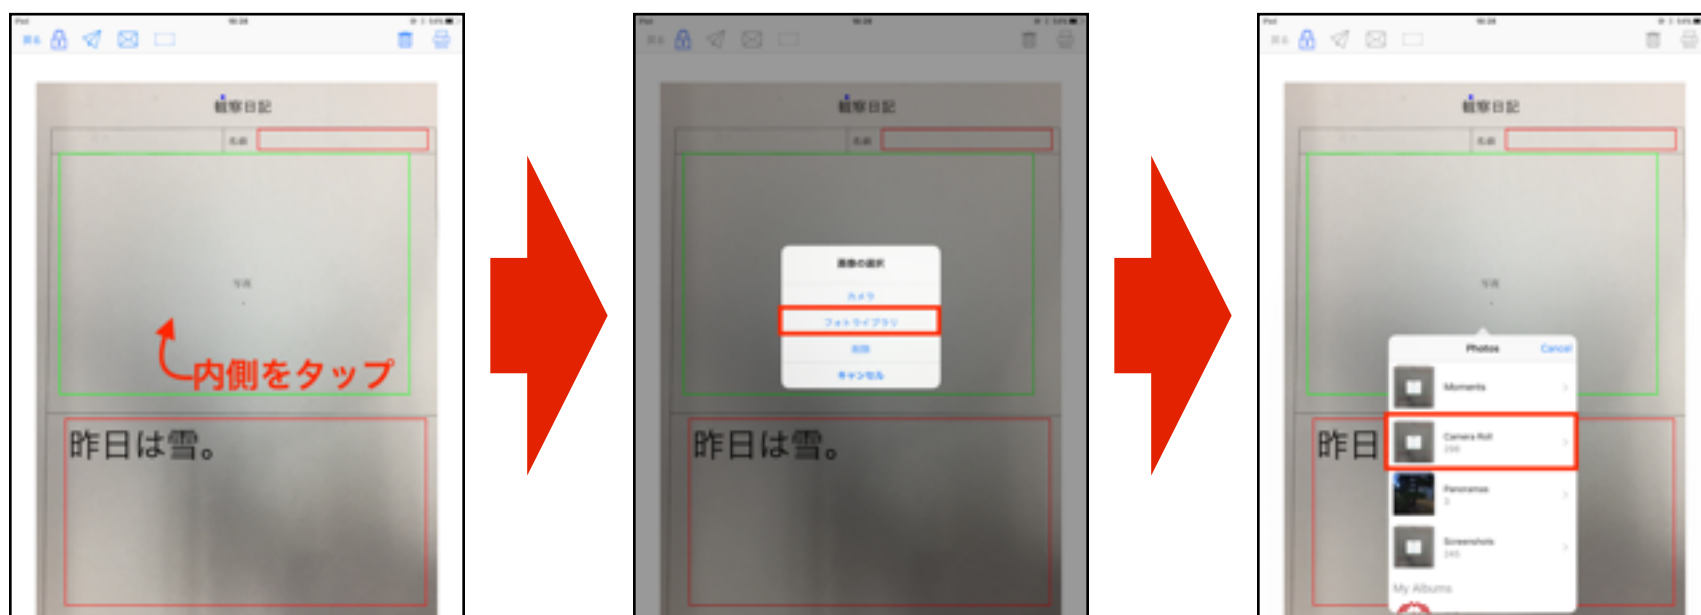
観察日記

名前

写真

内側をタップ

昨日は雪。

観察日記

名前

画像の選択

カメラ

フォトライブラリ

削除

キャンセル

昨日は雪。

観察日記

名前

写真

Photos

Cancel

Moments

Camera Roll

Panoramas

Screenshots

My Albums

昨日